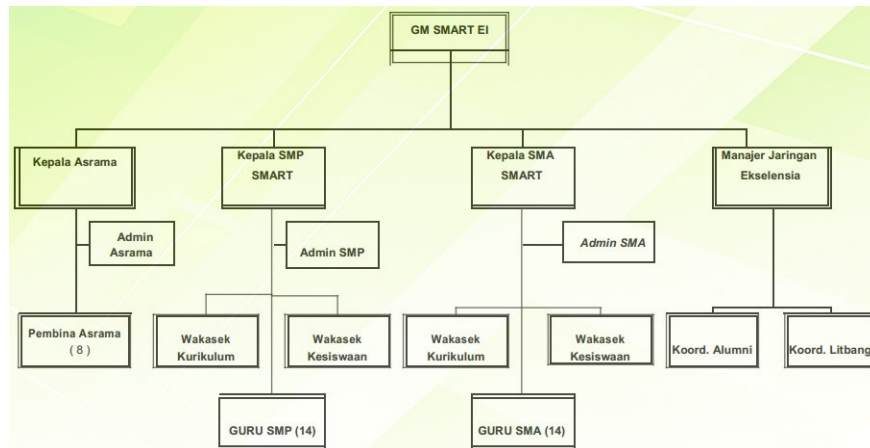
GM SMART EI

Kepala Asrama

Admin Asrama

Pembina Asrama (8)

Kepala SMP SMART

Admin SMP

Wakasek Kurikulum

Wakasek Kesiswaan

GURU SMP (14)

Kepala SMA SMART

Admin SMA

Wakasek Kurikulum

Wakasek Kesiswaan

GURU SMA (14)

Manajer Jaringan Ekselensia

Koord. Alumni

Koord. Litbang